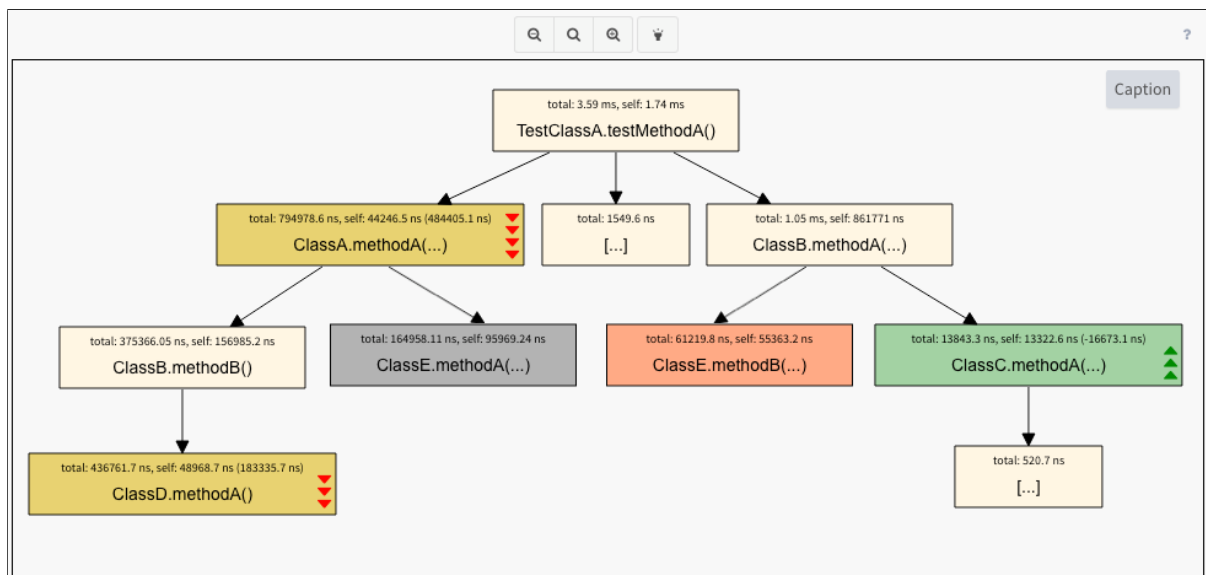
?

Caption

total: 3.59 ms, self: 1.74 ms
TestClassA.testMethodA()

total: 794978.6 ns, self: 44246.5 ns (484405.1 ns)
ClassA.methodA(...)

total: 1549.6 ns
[...]

total: 1.05 ms, self: 861771 ns
ClassB.methodA(...)

total: 375366.05 ns, self: 156985.2 ns
ClassB.methodB()

total: 164958.11 ns, self: 95969.24 ns
ClassE.methodA(...)

total: 61219.8 ns, self: 55363.2 ns
ClassE.methodB(...)

total: 13843.3 ns, self: 13322.6 ns (-16673.1 ns)
ClassC.methodA(...)

total: 436761.7 ns, self: 48968.7 ns (183335.7 ns)
ClassD.methodA()

total: 520.7 ns
[...]